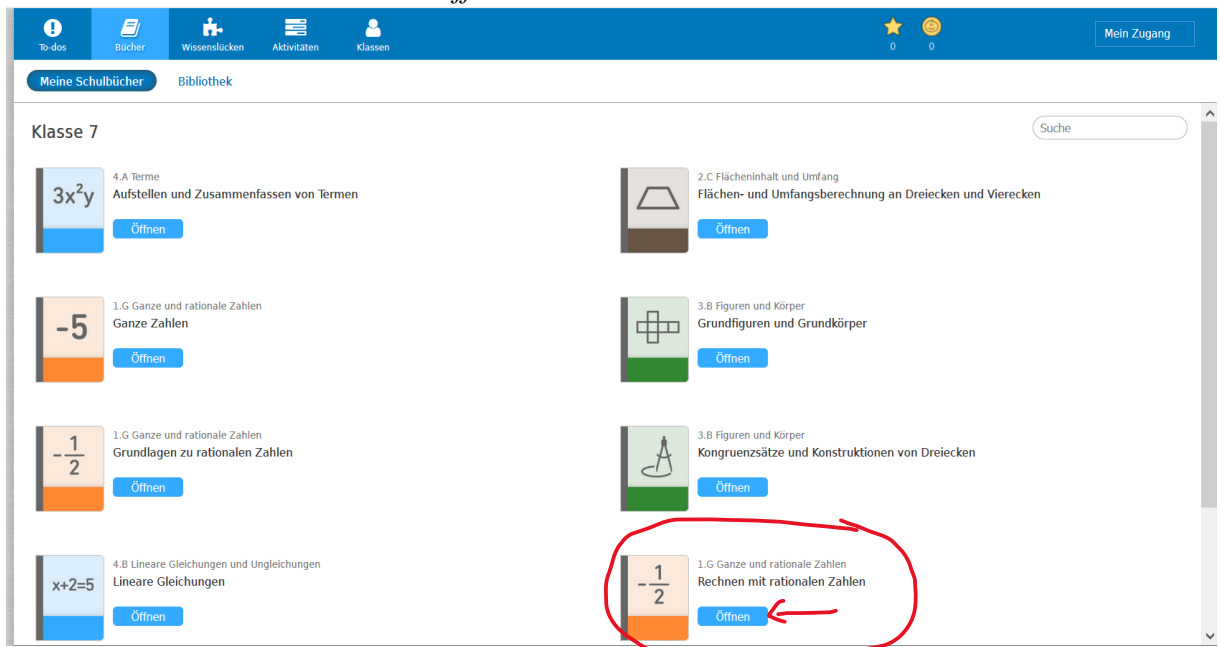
To-dos Bücher Wissenslücken Aktivitäten Klassen

0 0

Mein Zugang

Meine Schulbücher Bibliothek

Klasse 7

Suche

$3x^2y$

4.A Terme
Aufstellen und Zusammenfassen von Termen
Öffnen

2.C Flächeninhalt und Umfang
Flächen- und Umfangsberechnung an Dreiecken und Vierecken
Öffnen

-5

1.G Ganze und rationale Zahlen
Ganze Zahlen
Öffnen

3.B Figuren und Körper
Grundfiguren und Grundkörper
Öffnen

$-\frac{1}{2}$

1.G Ganze und rationale Zahlen
Grundlagen zu rationalen Zahlen
Öffnen

3.B Figuren und Körper
Kongruenzsätze und Konstruktionen von Dreiecken
Öffnen

$x+2=5$

4.B Lineare Gleichungen und Ungleichungen
Lineare Gleichungen
Öffnen

$-\frac{1}{2}$

1.G Ganze und rationale Zahlen
Rechnen mit rationalen Zahlen
Öffnen